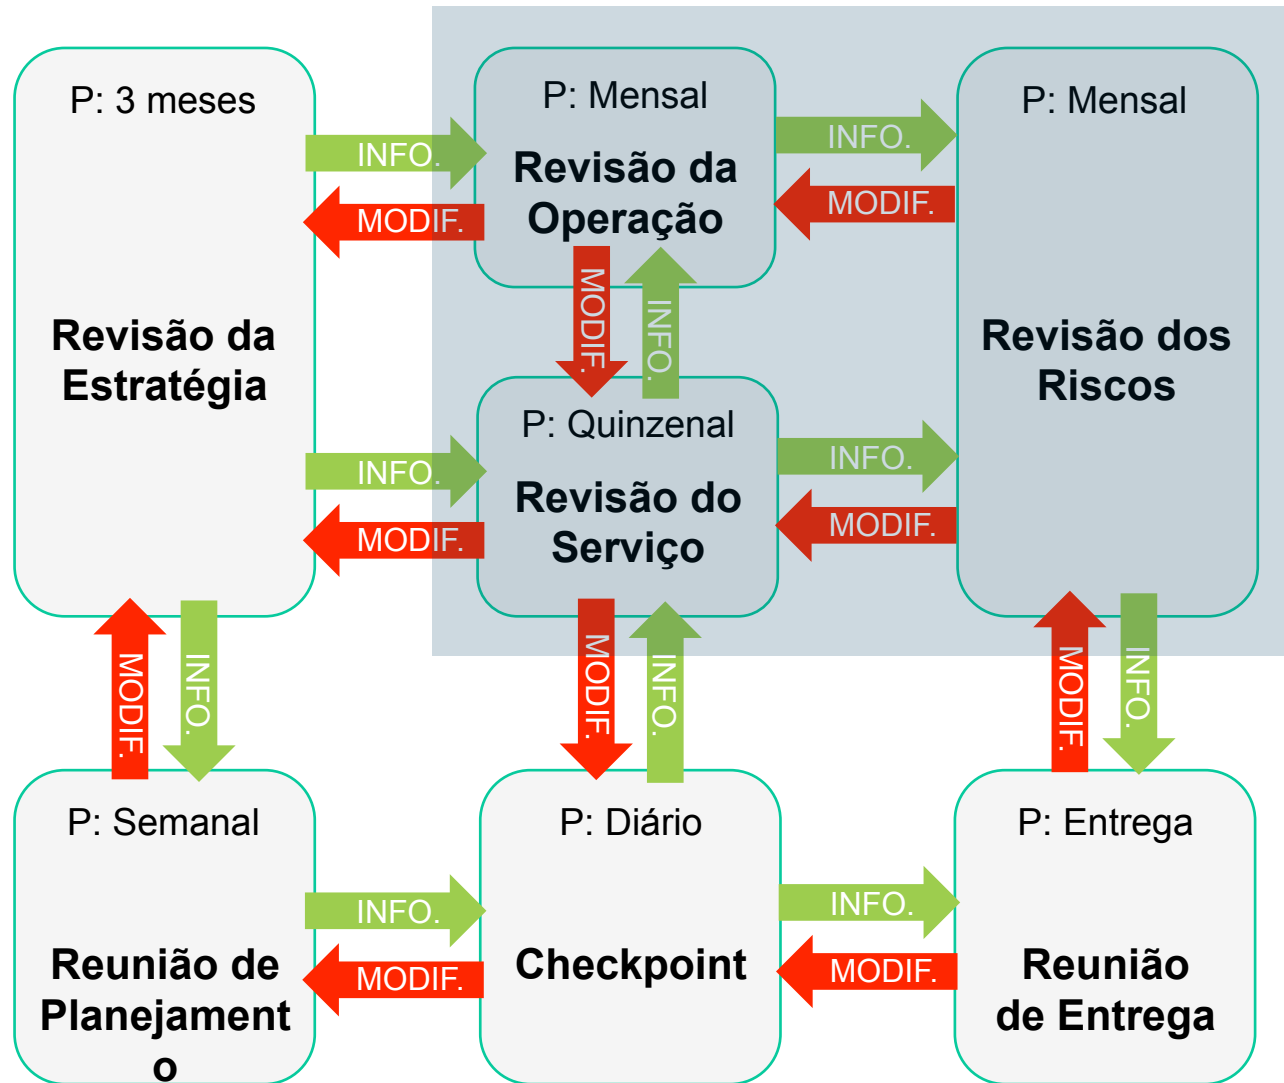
P: 3 meses

Revisão da Estratégia

INFO.

MODIF.

P: Mensal

Revisão da Operação

INFO.

MODIF.

P: Mensal

Revisão dos Riscos

MODIF.

INFO.

P: Quinzenal

Revisão do Serviço

INFO.

MODIF.

INFO.

MODIF.

MODIF.

INFO.

MODIF.

INFO.

MODIF.

INFO.

P: Semanal

Reunião de Planejament o

INFO.

MODIF.

P: Diário

Checkpoint

INFO.

MODIF.

P: Entrega

Reunião de Entrega